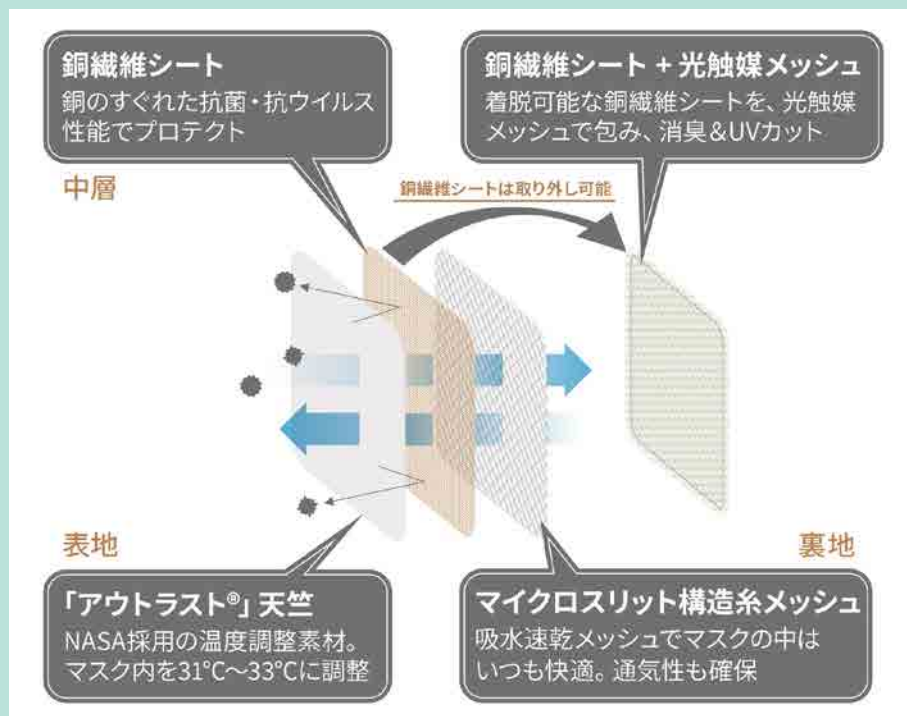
銅繊維シート
銅のすぐれた抗菌・抗ウイルス性能でプロテクト

銅繊維シート + 光触媒メッシュ
着脱可能な銅繊維シートを、光触媒メッシュで包み、消臭&UVカット

中層

銅繊維シートは取り外し可能

表地

裏地

「アウトラスト®」天竺
NASA採用の温度調整素材。マスク内を31℃〜33℃に調整

マイクロスリット構造糸メッシュ
吸水速乾メッシュでマスクの中はいつも快適。通気性も確保